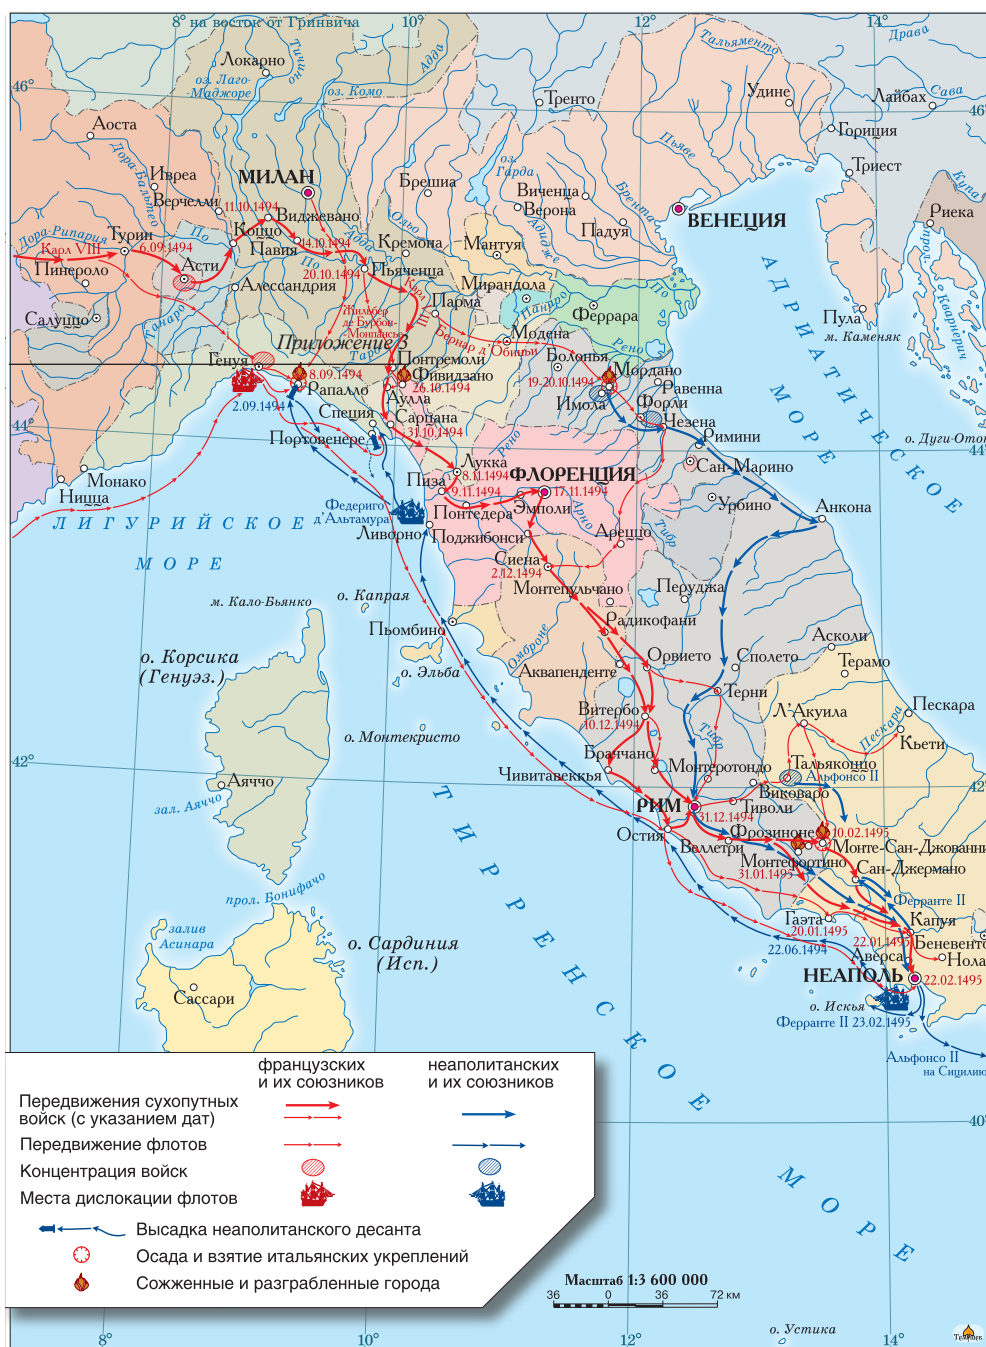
8° на восток от Гринвича
10°
12°
14°
46°
46°
44°
44°
42°
42°
40°
8°
10°
12°
14°

Локарно
оз. Лаго-Маджоре
оз. Комо
Тичино
Адда
Тренто
Удине
Тальяменто
Драва
Лайбах
Сава
Аоста
Горициа
Дора-Бальтеа
Ивреа
МИЛАН
Брешиа
оз. Гарда
Пьяве
Триест
Верчелли
11.10.1494
Виджевано
Виченца
Верона
Брента
Кулпа
Риека
ВЕНЕЦИЯ
Дора-Рипариа
Турин
Карл VIII
6.09.1494
По
Коццо
Павия
14.10.1494
Кремона
Мантуя
Адидже
Падуя
Олио
Пинероло
Асти
20.10.1494
Пьяченца
Алессандрия
Мирандола
Салуццо
Танаро
Жильбер де Бурбон-Монпансье
Парма
Таро
Феррара
Пула
м. Каменяк
Кварнерич
Приложение 3
Модена
Панаро
Бернар д'Обиньи
Генуя
Понтремоли
Болонья
Реджо
Мордано
2.09.1494
8.09.1494
Рапалло
Фивиццано
26.10.1494
19-20.10.1494
Равенна
Аулла
Имола
Форли
Специя
Сарцана
31.10.1494
Чезена
Римини
Портовенере
о. Дуги-Оток
Лукка
8.11.1494
Сан-Марино
Монако
Ницца
Пиза
9.11.1494
ФЛОРЕНЦИЯ
17.11.1494
Эмполи
Федериго д'Альтамура
Понтедера
Урбино
Анкона
ЛИГУРИЙСКОЕ
Ливорно
Поджибонси
Арно
Ареццо
Тибр
МОРЕ
Сиена
2.12.1494
м. Кало-Бьянко
о. Капрая
Монтепульчано
Перуджа
Пьомбино
Радикофани
о. Корсика (Генуэз.)
о. Эльба
Омброне
Орвието
Асколи
Сполето
Терамо
Аквапенденте
Терни
Пескара
Витербо
10.12.1494
Л'Акуила
Кьети
о. Монтекристо
Тальякоццо
Альфонсо II
Аяччо
Чивитавеккья
Браччано
Монтеротондо
Виковаро
зал. Аяччо
РИМ
Тиволи
31.12.1494
Остия
Фрозиноне
10.02.1495
Веллетри
Монте-Сан-Джованни
Монтефортино
Сан-Джермано
31.01.1495
прол. Бонифачо
Ферранте II
Гаэта
Капуя
20.01.1495
22.01.1495
Беневенто
залив Асинара
22.06.1495
Аверса
Нола
о. Сардиния (Исп.)
НЕАПОЛЬ
22.02.1495
Сассари
о. Искья
Ферранте II 23.02.1495
Альфонсо II на Сицилию
АДРИАТИЧЕСКОЕ МОРЕ
ТИРРЕНСКОЕ МОРЕ

| | французских и их союзников | неаполитанских и их союзников |
|---|---|---|
| Передвижения сухопутных войск (с указанием дат) | | |
| Передвижение флотов | | |
| Концентрация войск | | |
| Места дислокации флотов | | |

Высадка неаполитанского десанта
Осада и взятие итальянских укреплений
Сожженные и разграбленные города

Масштаб 1:3 600 000
36 0 36 72 км
о. Устика